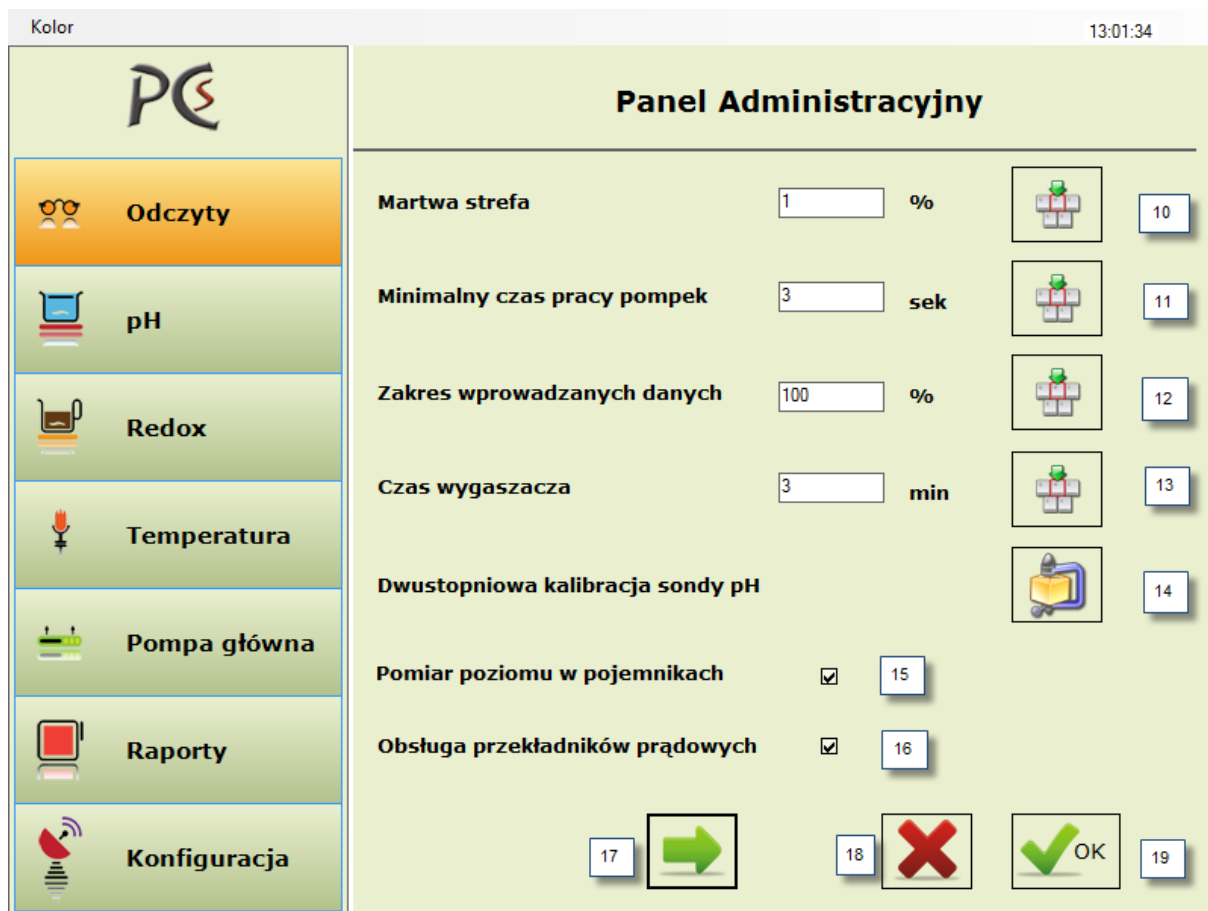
Kolor

13:01:34

PCS

Odczyty

pH

Redox

Temperatura

Pompa główna

Raporty

Konfiguracja

Panel Administracyjny

Martwa strefa 1 % 10

Minimalny czas pracy pompek 3 sek 11

Zakres wprowadzanych danych 100 % 12

Czas wygaszacza 3 min 13

Dwustopniowa kalibracja sondy pH 14

Pomiar poziomu w pojemnikach 15

Obsługa przekładników prądowych 16

17

18

OK

19